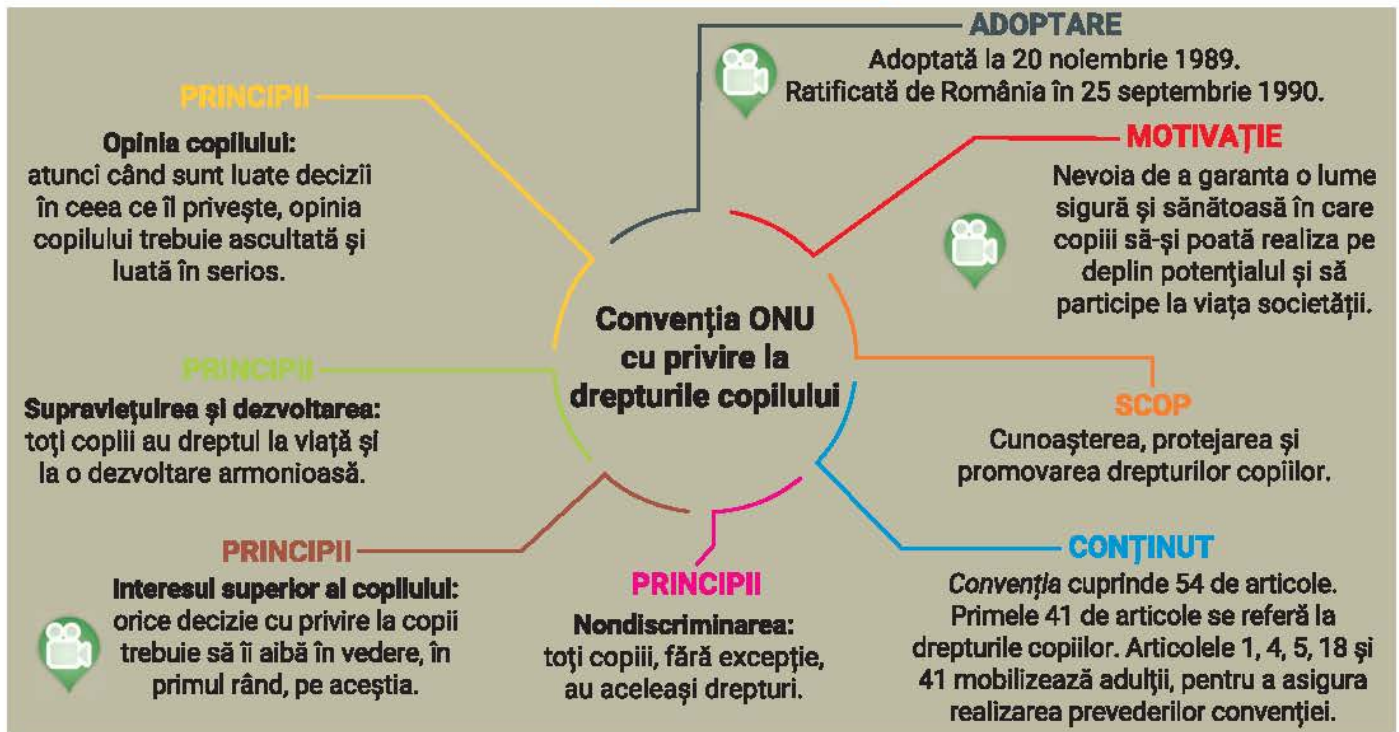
Convenția ONU cu privire la drepturile copilului

ADOPTARE
Adoptată la 20 noiembrie 1989.
Ratificată de România în 25 septembrie 1990.

MOTIVAȚIE
Nevoia de a garanta o lume sigură și sănătoasă în care copiii să-și poată realiza pe deplin potențialul și să participe la viața societății.

SCOP
Cunoașterea, protejarea și promovarea drepturilor copiilor.

CONȚINUT
*Convenția* cuprinde 54 de articole. Primele 41 de articole se referă la drepturile copiilor. Articolele 1, 4, 5, 18 și 41 mobilizează adulții, pentru a asigura realizarea prevederilor convenției.

PRINCIPII
Opinia copilului:
atunci când sunt luate decizii în ceea ce îl privește, opinia copilului trebuie ascultată și luată în serios.

PRINCIPII
Supraviețuirea și dezvoltarea:
toți copiii au dreptul la viață și la o dezvoltare armonioasă.

PRINCIPII
Interesul superior al copilului:
orice decizie cu privire la copii trebuie să îi aibă în vedere, în primul rând, pe aceștia.

PRINCIPII
Nondiscriminarea:
toți copiii, fără excepție, au aceleași drepturi.